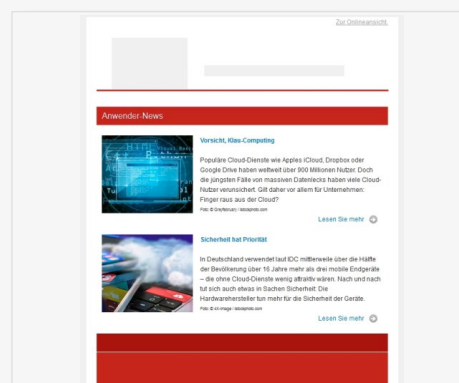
Zur Onlineansicht

Anwender-News

Vorsicht, Klau-Computing

Populäre Cloud-Dienste wie Apples iCloud, Dropbox oder Google Drive haben weltweit über 900 Millionen Nutzer. Doch die jüngsten Fälle von massiven Datenlecks haben viele Cloud-Nutzer verunsichert. Gilt daher vor allem für Unternehmen: Finger raus aus der Cloud?

Foto: © Greyfebruary / istockphoto.com

Lesen Sie mehr

Sicherheit hat Priorität

In Deutschland verwendet laut IDC mittlerweile über die Hälfte der Bevölkerung über 16 Jahre mehr als drei mobile Endgeräte – die ohne Cloud-Dienste wenig attraktiv wären. Nach und nach tut sich auch etwas in Sachen Sicherheit: Die Hardwarehersteller tun mehr für die Sicherheit der Geräte.

Foto: © ell-image / istockphoto.com

Lesen Sie mehr